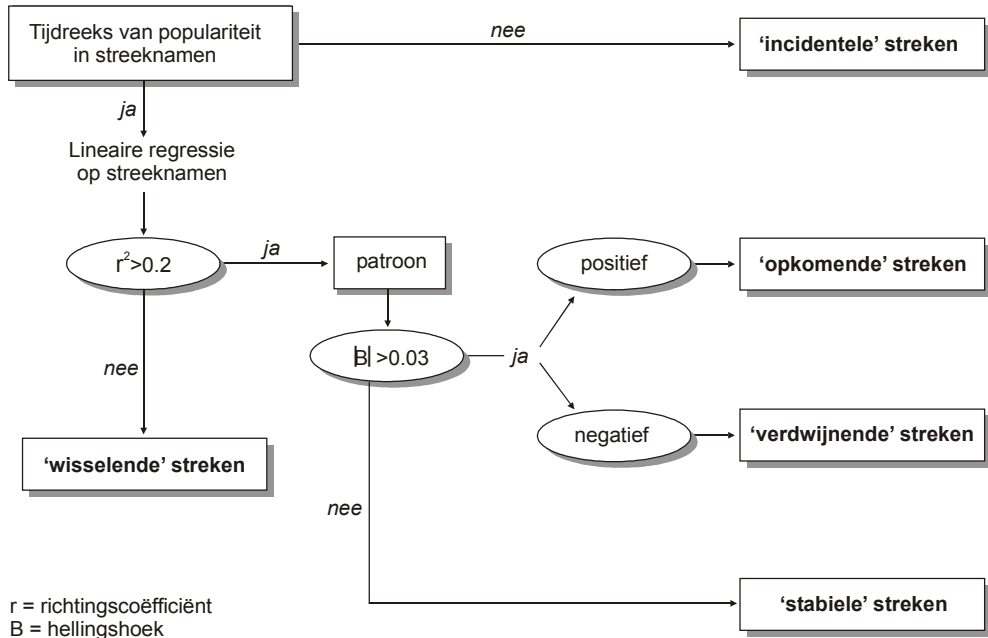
Tijdreeks van populariteit in streeknamen

nee

**'incidentele' streken**

ja

Lineaire regressie op streeknamen

$r^2>0.2$

ja

patroon

nee

$|B|>0.03$

ja

positief

**'opkomende' streken**

negatief

**'verdwijnende' streken**

**'wisselende' streken**

nee

**'stabiele' streken**

r = richtingscoëfficiënt
B = hellingshoek